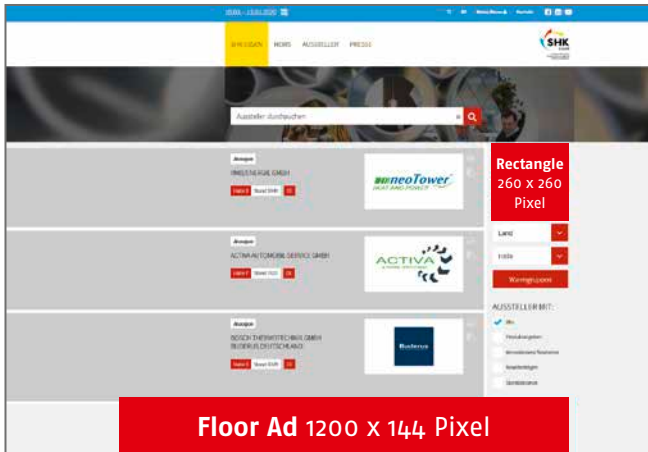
10.03. – 13.03.2020

SHK ESSEN NEWS AUSSTELLER PRESSE

SHK ESSEN

Aussteller durchsuchen

Anzeige
NEOENERGIE GMBH
neoTower HEAT AND POWER

Anzeige
ACTIVA AUTOMOBIL SERVICE GMBH
ACTIVA

Anzeige
BOSCH THERMOTECHNIK GMBH BUDERUS DEUTSCHLAND
Buderus

Rectangle 260 x 260 Pixel

Land

Halle

Warengruppen

AUSSTELLER MIT:

Floor Ad 1200 x 144 Pixel